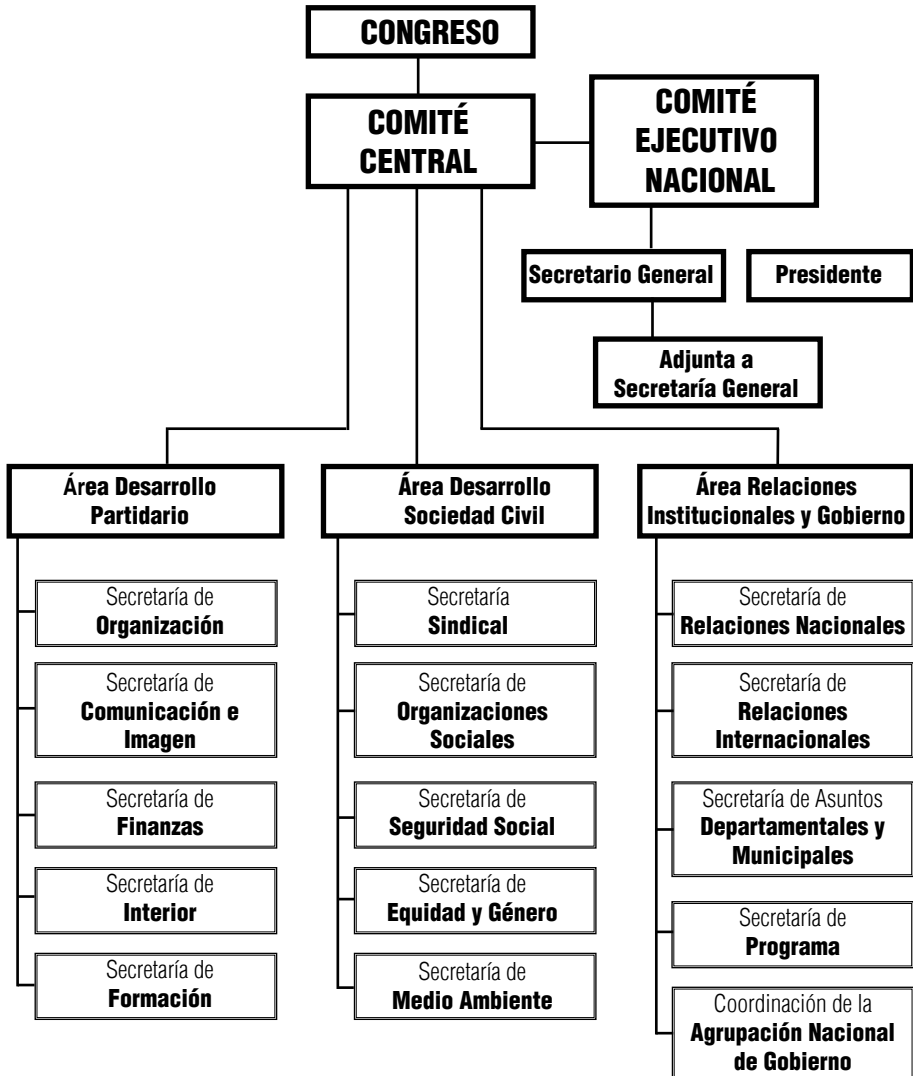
CONGRESO

COMITÉ CENTRAL

COMITÉ EJECUTIVO NACIONAL

Secretario General

Presidente

Adjunta a Secretaría General

Área Desarrollo Partidario

Secretaría de Organización

Secretaría de Comunicación e Imagen

Secretaría de Finanzas

Secretaría de Interior

Secretaría de Formación

Área Desarrollo Sociedad Civil

Secretaría Sindical

Secretaría de Organizaciones Sociales

Secretaría de Seguridad Social

Secretaría de Equidad y Género

Secretaría de Medio Ambiente

Área Relaciones Institucionales y Gobierno

Secretaría de Relaciones Nacionales

Secretaría de Relaciones Internacionales

Secretaría de Asuntos Departamentales y Municipales

Secretaría de Programa

Coordinación de la Agrupación Nacional de Gobierno